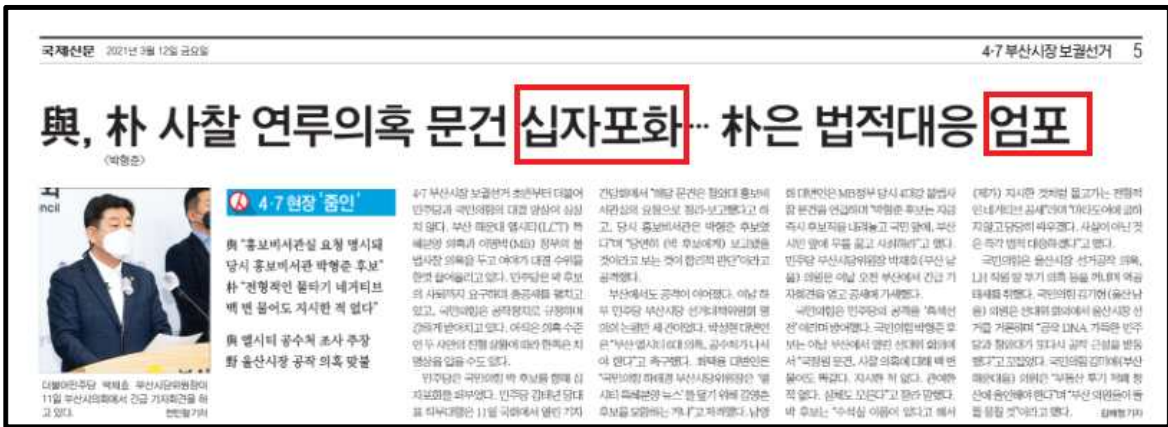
국제신문 2021년 3월 12일 금요일

4·7 부산시장 보궐선거 5

與, 朴 사찰 연루의혹 문건 십자포화… 朴은 법적대응 엄포

(박형준)

4·7 현장 '줌인'

與 "홍보비서관실 요청 뎅시되 당시 홍보비서관 박형준 후보"
朴 "전형적인 물타기 네거티브 백 번 물어도 지시한 적 없다"

與 엘시티 공수처 조사 주장
野 울산시장 공작 의혹 맞불

더불어민주당 박재호 부산시당위원장이 11일 부산시의회에서 긴급 기자회견을 하고 있다. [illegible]

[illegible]